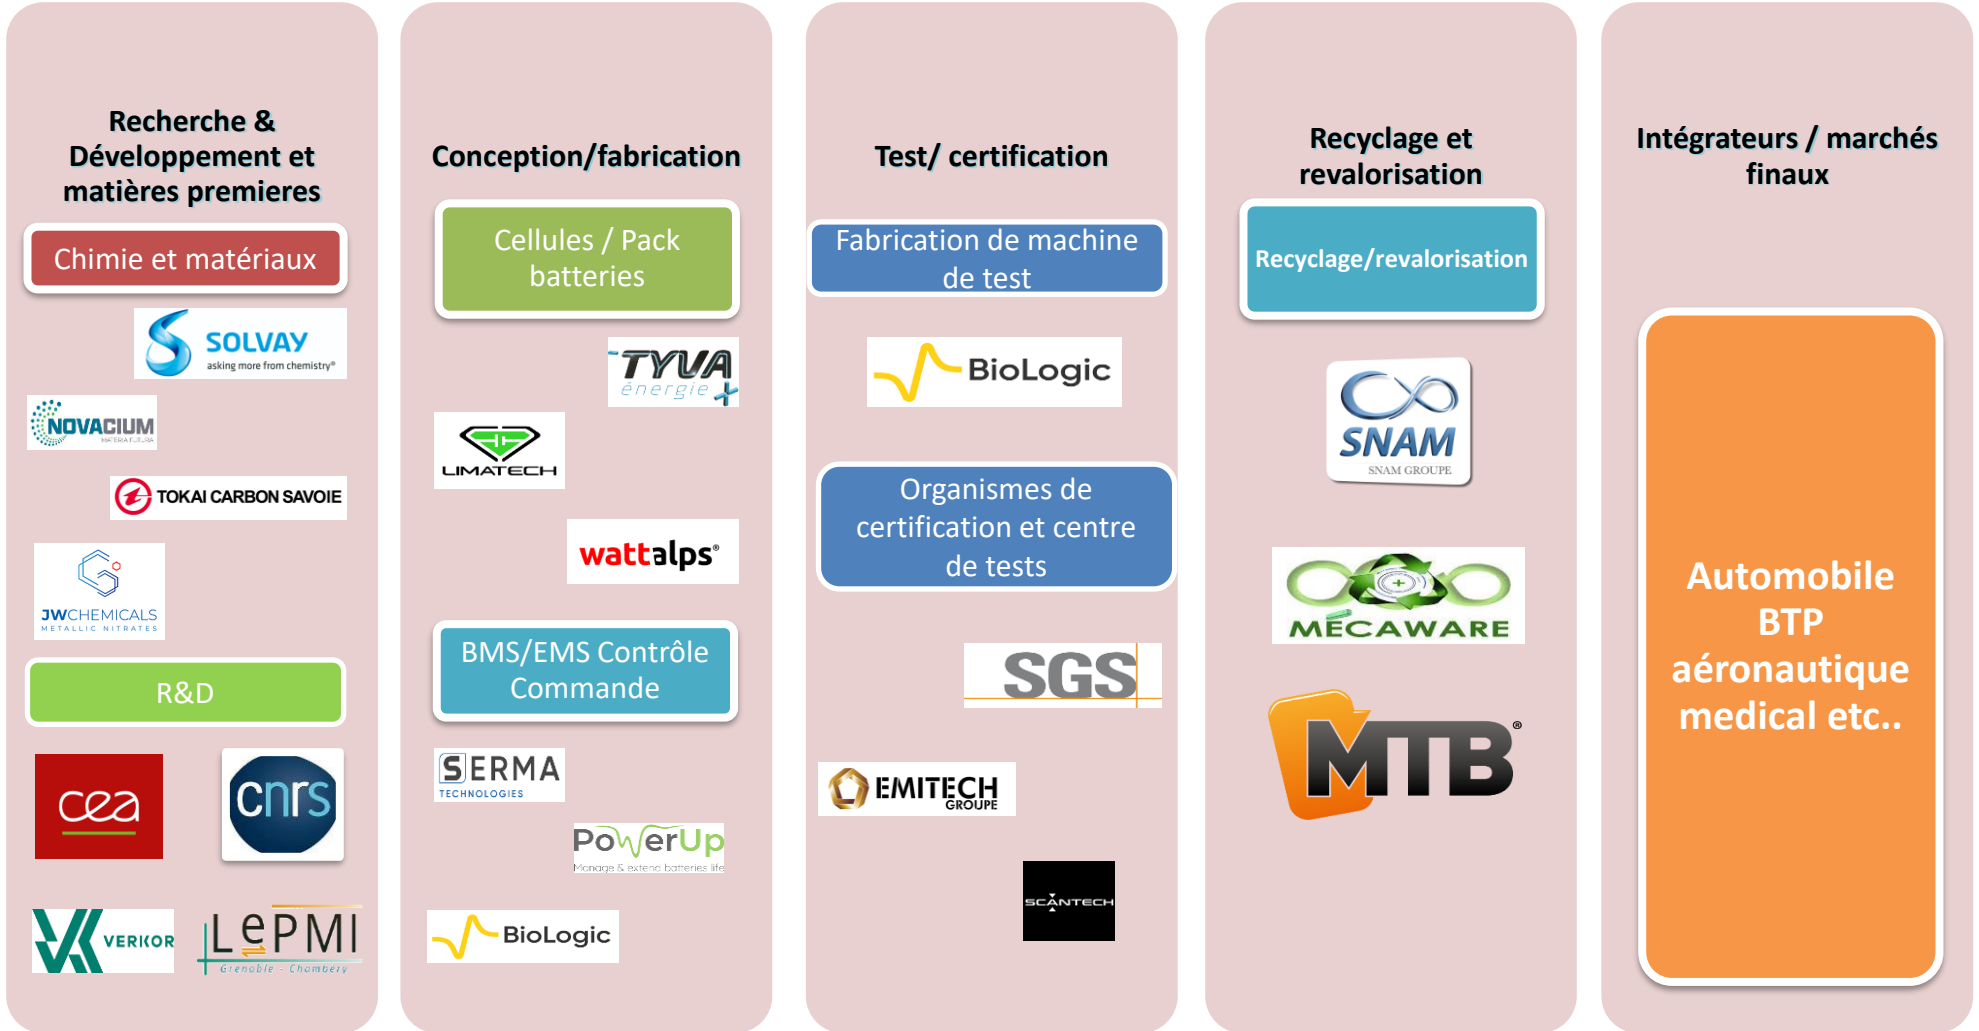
Recherche & Développement et matières premieres

Chimie et matériaux

SOLVAY
asking more from chemistry®

NOVACIUM

TOKAI CARBON SAVOIE

JWCHEMICALS
METALLIC NITRATES

R&D

cea

cnrs

VERKOR

LEPMI
Grenoble - Chambéry

Conception/fabrication

Cellules / Pack batteries

TYVA énergie

LIMATECH

wattalps®

BMS/EMS Contrôle Commande

SERMA TECHNOLOGIES

PowerUp
Manage & extend batteries life

BioLogic

Test/ certification

Fabrication de machine de test

BioLogic

Organismes de certification et centre de tests

SGS

EMITECH GROUPE

SCANTECH

Recyclage et revalorisation

Recyclage/revalorisation

SNAM
SNAM GROUPE

MECAWARE

MTB®

Intégrateurs / marchés finaux

Automobile
BTP
aéronautique
medical etc..